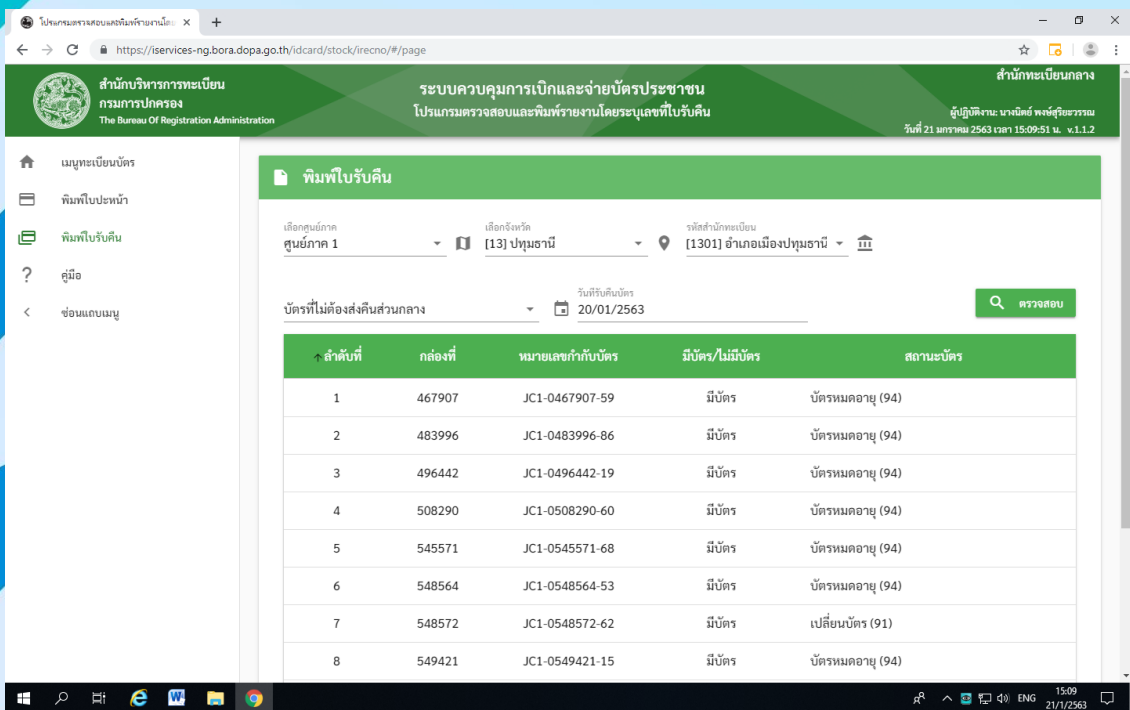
โปรแกรมตรวจสอบและพิมพ์รายงานโดย ×
+
https://iservices-ng.bora.dopa.go.th/idcard/stock/irecno/#/page

สำนักบริหารการทะเบียน
กรมการปกครอง
The Bureau Of Registration Administration

ระบบควบคุมการเบิกและจ่ายบัตรประชาชน
โปรแกรมตรวจสอบและพิมพ์รายงานโดยระบุเลขที่ใบรับคืน

สำนักทะเบียนกลาง
ผู้ปฏิบัติงาน: นางณัตย์ พงษ์สุริยะวรรณ
วันที่ 21 มกราคม 2563 เวลา 15:09:51 น. v.1.1.2

เมนูทะเบียนบัตร
พิมพ์ใบปะหน้า
พิมพ์ใบรับคืน
คู่มือ
ซ่อนแถบเมนู

พิมพ์ใบรับคืน

เลือกศูนย์ภาค
ศูนย์ภาค 1
เลือกจังหวัด
[13] ปทุมธานี
รหัสสำนักทะเบียน
[1301] อำเภอเมืองปทุมธานี

บัตรที่ไม่ต้องส่งคืนส่วนกลาง
วันที่รับคืนบัตร
20/01/2563
ตรวจสอบ

| ลำดับที่ | กล่องที่ | หมายเลขกำกับบัตร | มีบัตร/ไม่มีบัตร | สถานะบัตร |
|---|---|---|---|---|
| 1 | 467907 | JC1-0467907-59 | มีบัตร | บัตรหมดอายุ (94) |
| 2 | 483996 | JC1-0483996-86 | มีบัตร | บัตรหมดอายุ (94) |
| 3 | 496442 | JC1-0496442-19 | มีบัตร | บัตรหมดอายุ (94) |
| 4 | 508290 | JC1-0508290-60 | มีบัตร | บัตรหมดอายุ (94) |
| 5 | 545571 | JC1-0545571-68 | มีบัตร | บัตรหมดอายุ (94) |
| 6 | 548564 | JC1-0548564-53 | มีบัตร | บัตรหมดอายุ (94) |
| 7 | 548572 | JC1-0548572-62 | มีบัตร | เปลี่ยนบัตร (91) |
| 8 | 549421 | JC1-0549421-15 | มีบัตร | บัตรหมดอายุ (94) |

ENG 15:09 21/1/2563